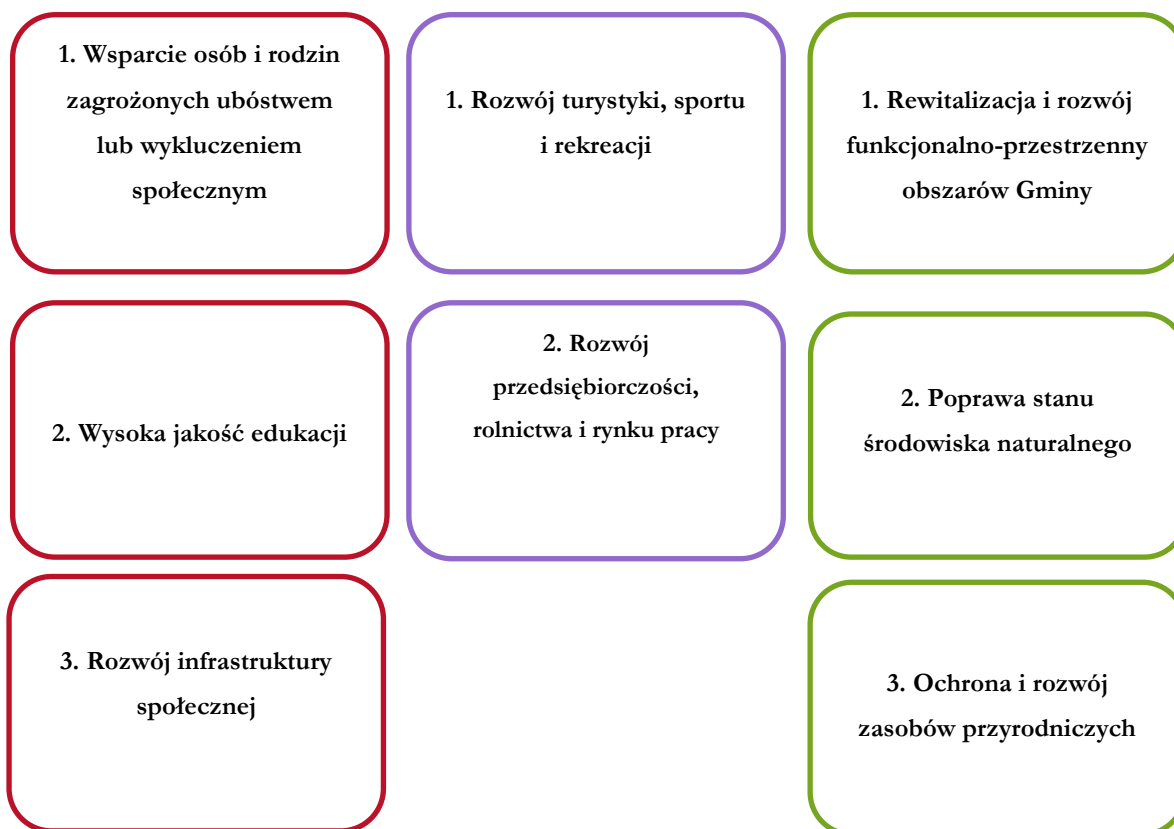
1. Wsparcie osób i rodzin zagrożonych ubóstwem lub wykluczeniem społecznym

2. Wysoka jakość edukacji

3. Rozwój infrastruktury społecznej

1. Rozwój turystyki, sportu i rekreacji

2. Rozwój przedsiębiorczości, rolnictwa i rynku pracy

1. Rewitalizacja i rozwój funkcjonalno-przestrzenny obszarów Gminy

2. Poprawa stanu środowiska naturalnego

3. Ochrona i rozwój zasobów przyrodniczych